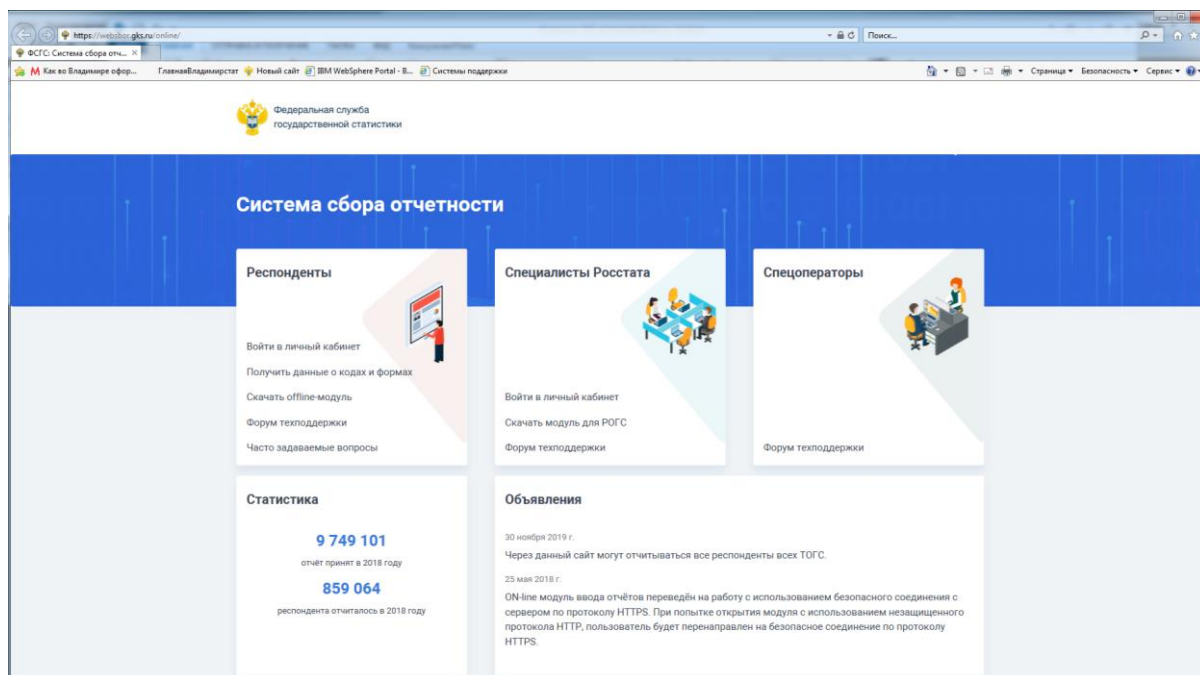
https://websbor.gks.ru/online/

Поиск...

ФСГС: Система сбора отч...

Как во Владимире офор...

ГлавнаяВладимирстат

Новый сайт

IBM WebSphere Portal - B...

Системы поддержки

Страница ▾ Безопасность ▾ Сервис ▾

Федеральная служба государственной статистики

Система сбора отчетности

Респонденты

Войти в личный кабинет

Получить данные о кодах и формах

Скачать offline-модуль

Форум техподдержки

Часто задаваемые вопросы

Специалисты Росстата

Войти в личный кабинет

Скачать модуль для РОГС

Форум техподдержки

Спецоператоры

Форум техподдержки

Статистика

9 749 101

отчёт принят в 2018 году

859 064

респондента отчиталось в 2018 году

Объявления

30 ноября 2019 г.

Через данный сайт могут отчитываться все респонденты всех ТОГС.

25 мая 2018 г.

ON-line модуль ввода отчётов переведён на работу с использованием безопасного соединения с сервером по протоколу HTTPS. При попытке открытия модуля с использованием незащищенного протокола HTTP, пользователь будет перенаправлен на безопасное соединение по протоколу HTTPS.